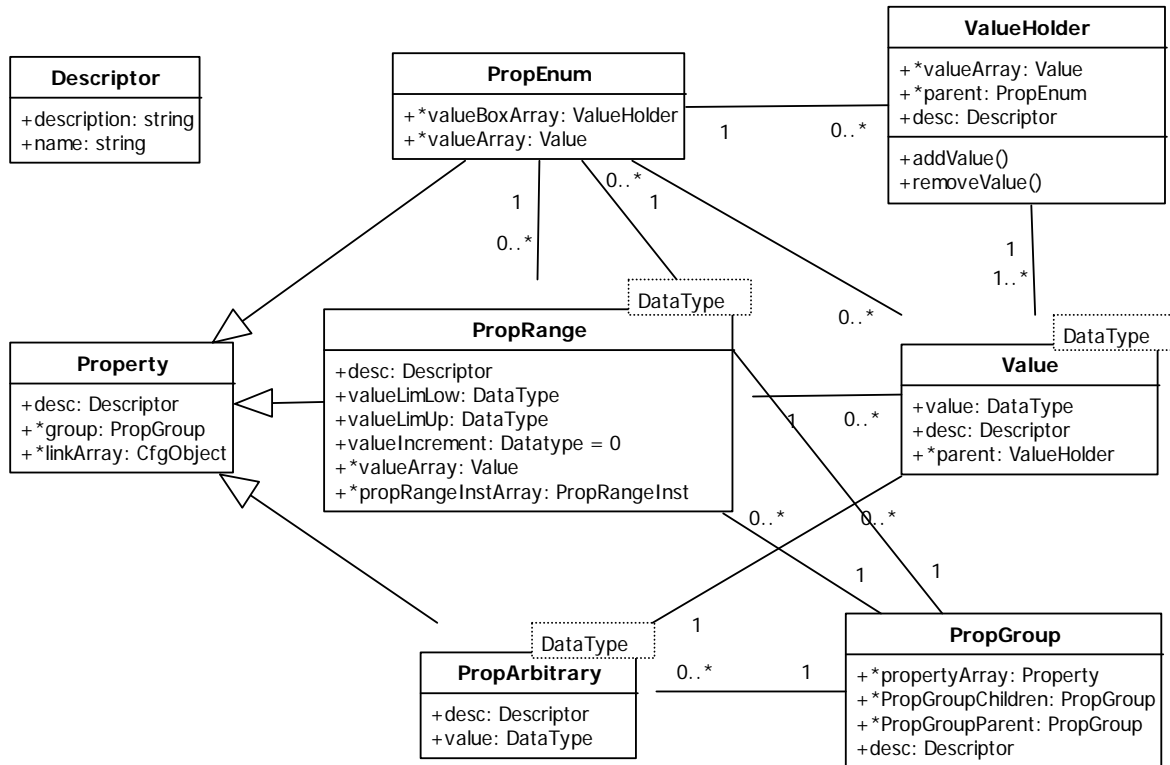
Descriptor
+description: string
+name: string

PropEnum
+*valueBoxArray: ValueHolder
+*valueArray: Value

ValueHolder
+*valueArray: Value
+*parent: PropEnum
+desc: Descriptor
+addValue()
+removeValue()

1
0..*
1
0..*
0..*
1
1
1..*

DataType
PropRange
+desc: Descriptor
+valueLimLow: DataType
+valueLimUp: DataType
+valueIncrement: Datatype = 0
+*valueArray: Value
+*propRangeInstArray: PropRangeInst

0..*
DataType
Value
+value: DataType
+desc: Descriptor
+*parent: ValueHolder

Property
+desc: Descriptor
+*group: PropGroup
+*linkArray: CfgObject

1
0..*
0..*
0..*
1
1
1

DataType
PropArbitrary
+desc: Descriptor
+value: DataType

0..*
1

PropGroup
+*propertyArray: Property
+*PropGroupChildren: PropGroup
+*PropGroupParent: PropGroup
+desc: Descriptor